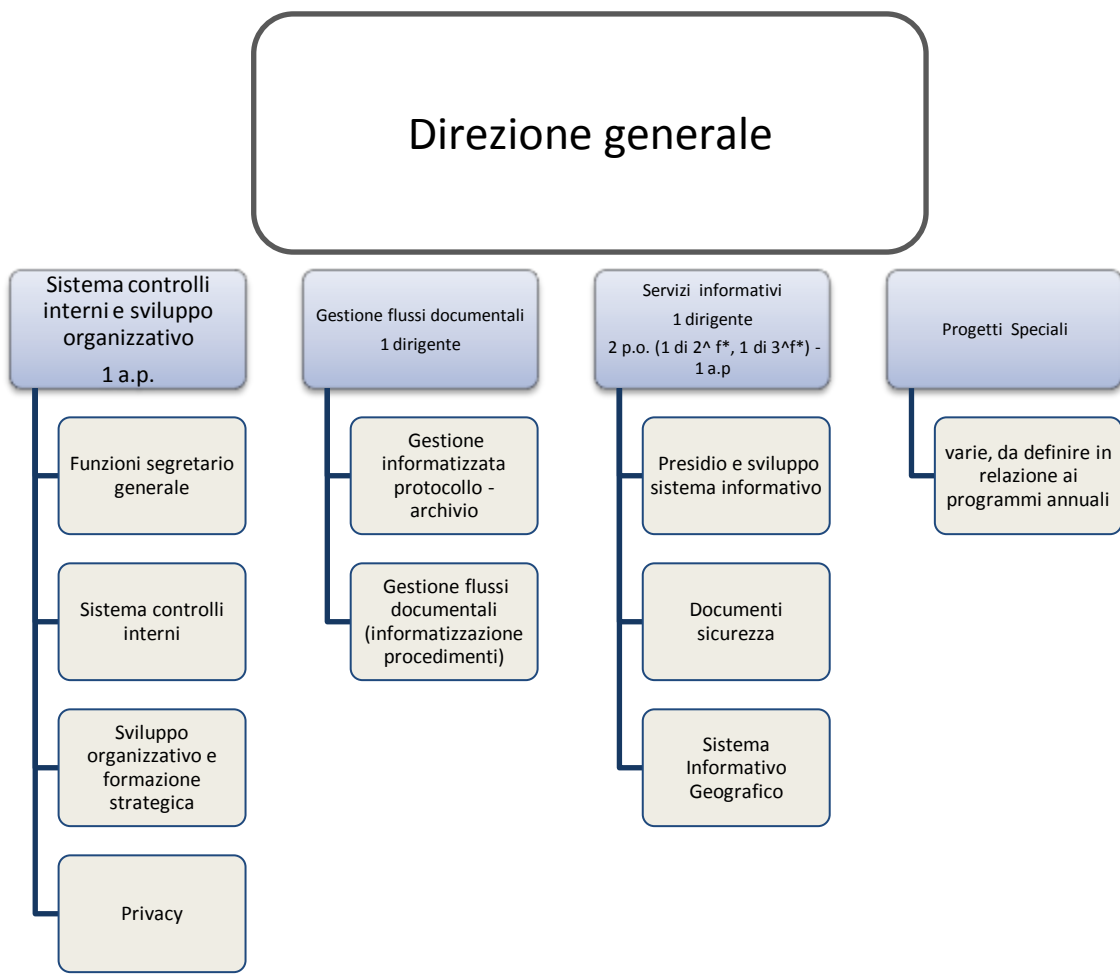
Direzione generale

Sistema controlli interni e sviluppo organizzativo
1 a.p.

Funzioni segretario generale

Sistema controlli interni

Sviluppo organizzativo e formazione strategica

Privacy

Gestione flussi documentali
1 dirigente

Gestione informatizzata protocollo - archivio

Gestione flussi documentali (informatizzazione procedimenti)

Servizi informativi
1 dirigente
2 p.o. (1 di 2^ f*, 1 di 3^f*) - 1 a.p

Presidio e sviluppo sistema informativo

Documenti sicurezza

Sistema Informativo Geografico

Progetti Speciali

varie, da definire in relazione ai programmi annuali